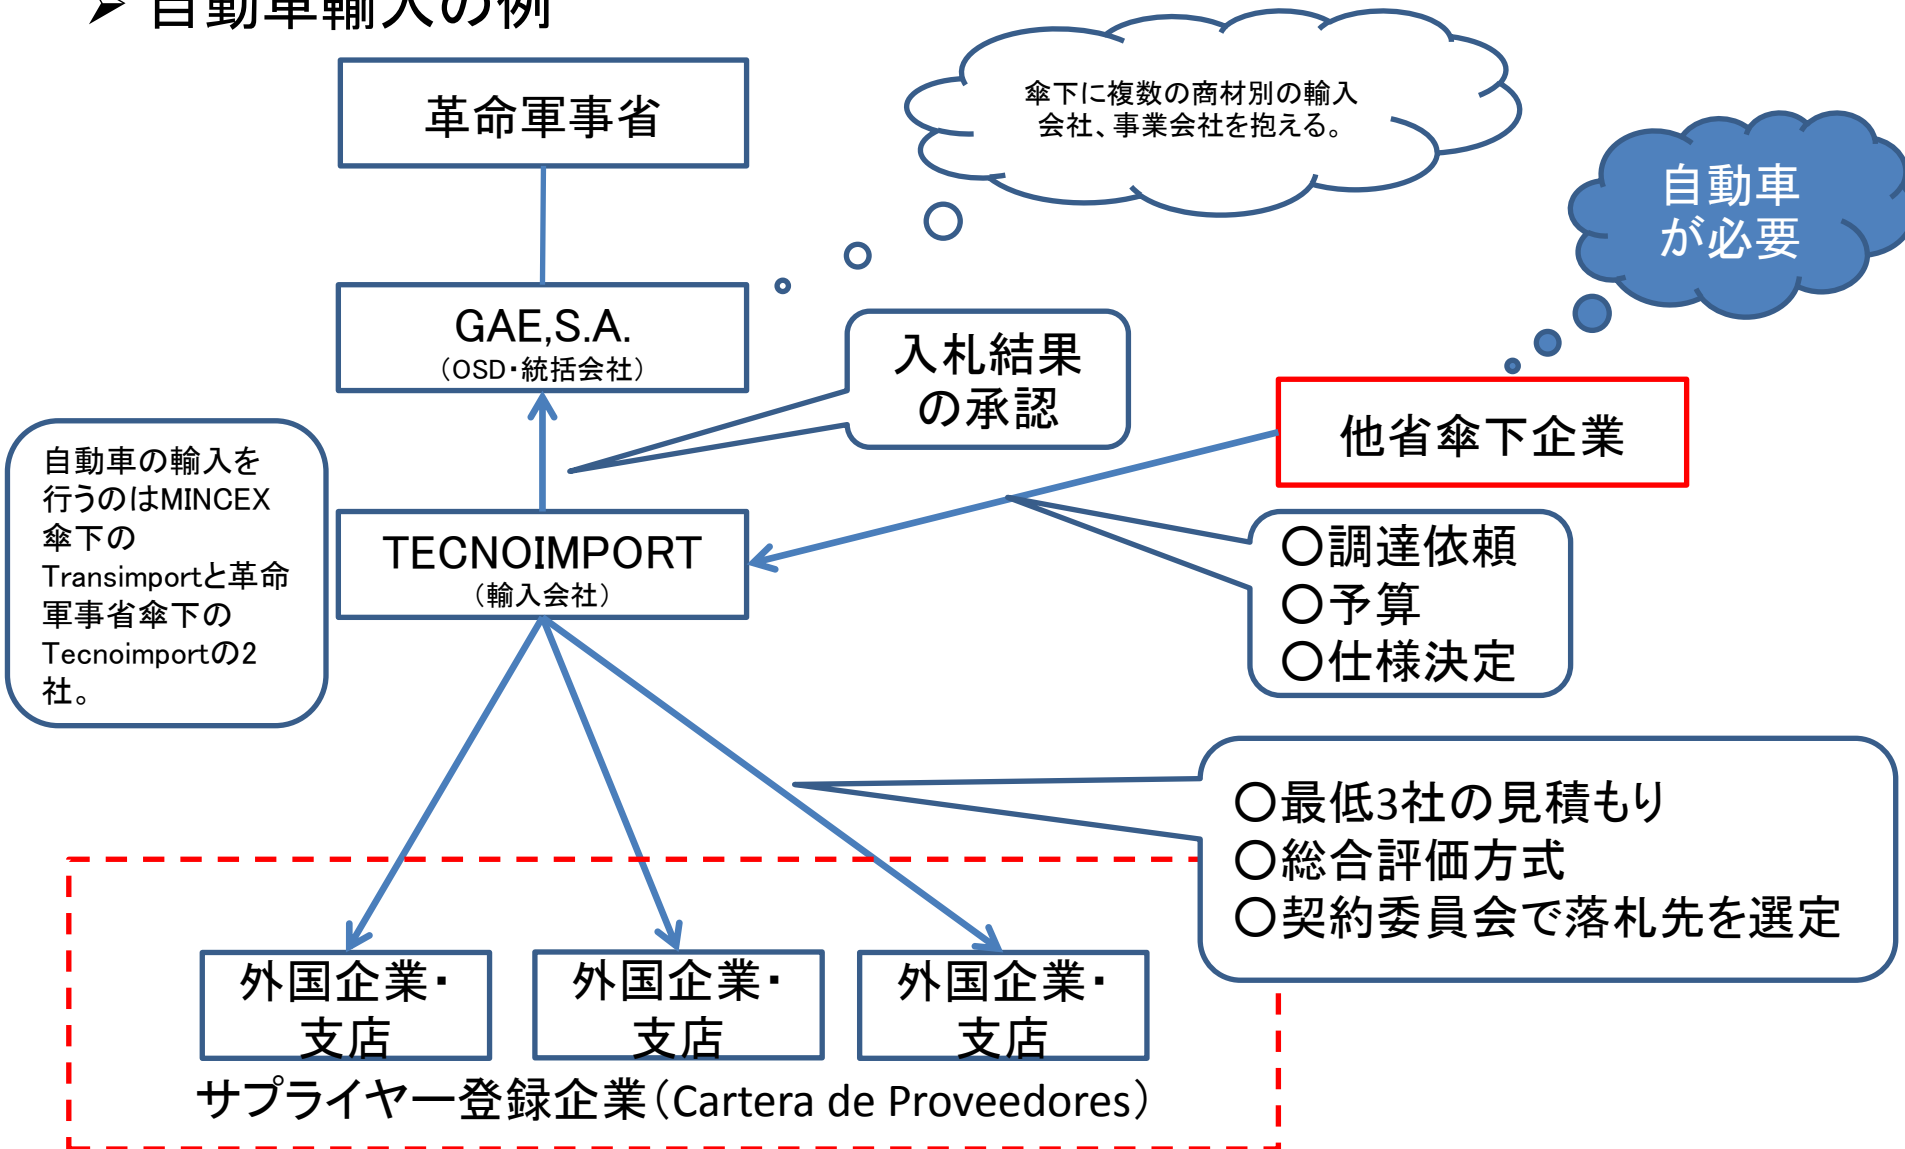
➢ 自動車輸入の例

革命軍事省

傘下に複数の商材別の輸入会社、事業会社を抱える。

自動車が必要

GAE,S.A.
(OSD・統括会社)

入札結果の承認

他省傘下企業

自動車の輸入を行うのはMINCEX傘下のTransimportと革命軍事省傘下のTecnoimportの2社。

TECNOIMPORT
(輸入会社)

○調達依頼
○予算
○仕様決定

○最低3社の見積もり
○総合評価方式
○契約委員会で落札先を選定

外国企業・支店

外国企業・支店

外国企業・支店

サプライヤー登録企業(Cartera de Proveedores)